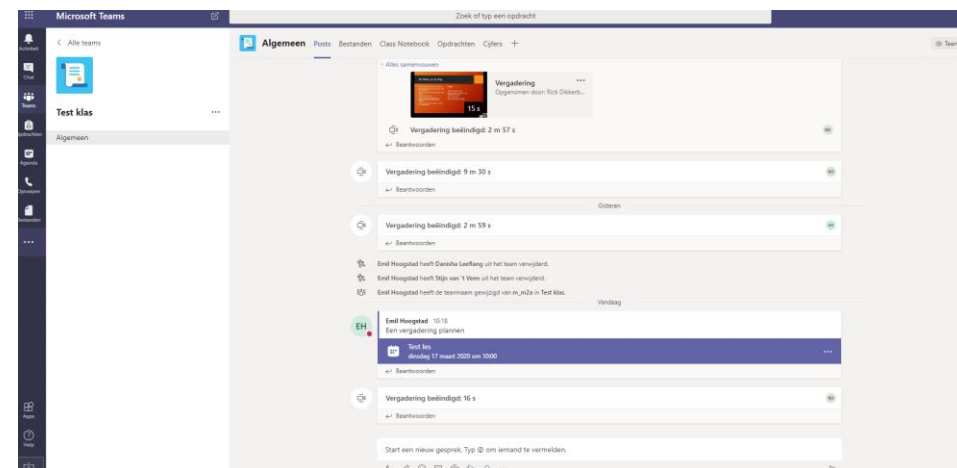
Microsoft Teams

Zoek of typ een opdracht

Activiteit
Chat
Teams
Opdrachten
Agenda
Oproepen
Bestanden
...
Apps
Help

< Alle teams

Test klas ...

Algemeen

Algemeen Posts Bestanden Class Notebook Opdrachten Cijfers +

Team

Alles samenvouwen

Vergadering ...
Opgenomen door: Rick Okkerb...
15 s

Vergadering beëindigd: 2 m 57 s
Beantwoorden

Vergadering beëindigd: 9 m 30 s
Beantwoorden

Gisteren

Vergadering beëindigd: 2 m 59 s
Beantwoorden

Emil Hoogstad heeft Danisha Leeflang uit het team verwijderd.
Emil Hoogstad heeft Stijn van 't Veen uit het team verwijderd.
Emil Hoogstad heeft de teamnaam gewijzigd van m_m2a in Test klas.

Vandaag

EH
Emil Hoogstad 10:18
Een vergadering plannen

Test les
dinsdag 17 maart 2020 om 10:00
...
Beantwoorden

Vergadering beëindigd: 16 s
Beantwoorden

Start een nieuw gesprek. Typ @ om iemand te vermelden.